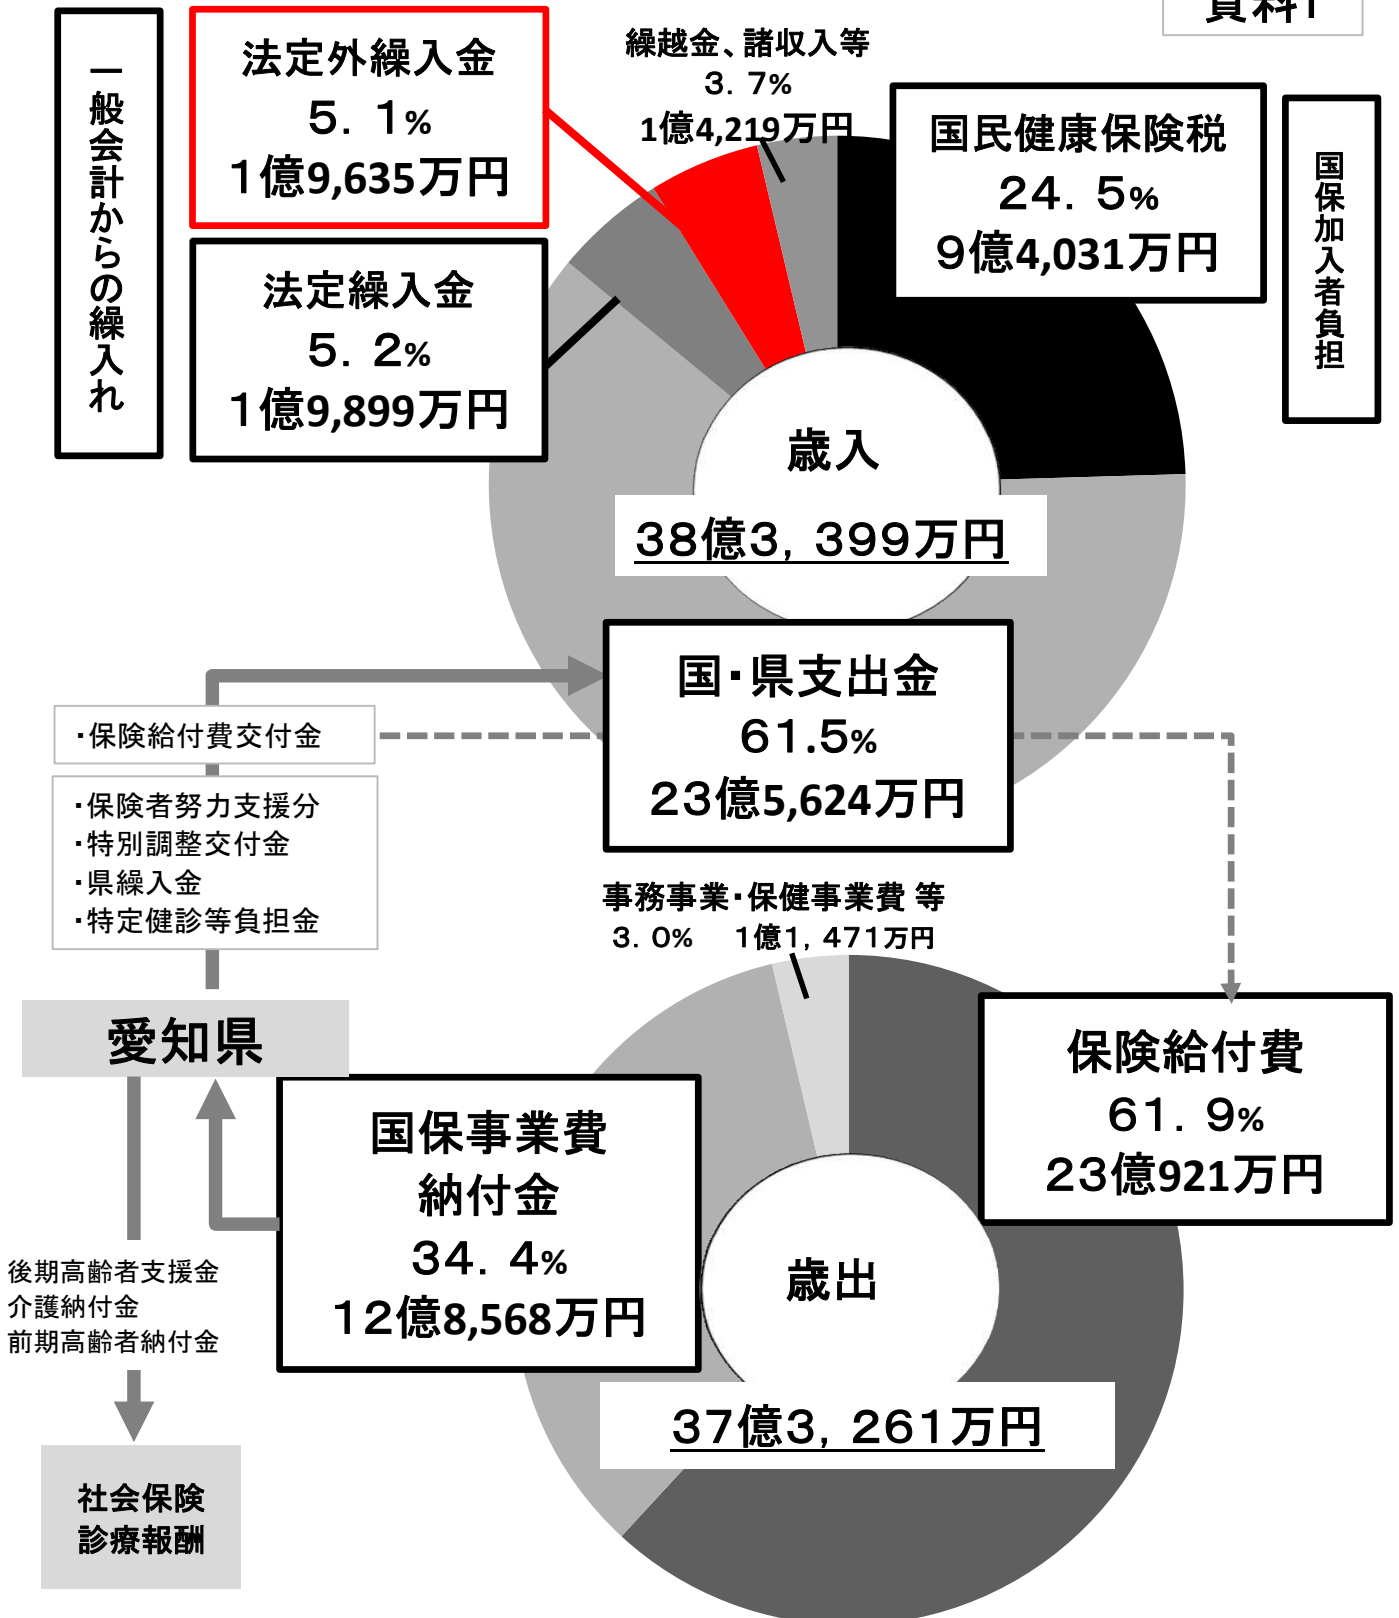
資料1

一般会計からの繰入れ

法定外繰入金
5．1%
1億9,635万円

繰越金、諸収入等
3．7%
1億4,219万円

国民健康保険税
24．5%
9億4,031万円

国保加入者負担

法定繰入金
5．2%
1億9,899万円

歳入
38億3，399万円

国・県支出金
61.5%
23億5,624万円

・保険給付費交付金

・保険者努力支援分
・特別調整交付金
・県繰入金
・特定健診等負担金

事務事業・保健事業費 等
3．0%　1億1，471万円

愛知県

保険給付費
61．9%
23億921万円

国保事業費
納付金
34．4%
12億8,568万円

歳出
37億3，261万円

後期高齢者支援金
介護納付金
前期高齢者納付金

社会保険
診療報酬